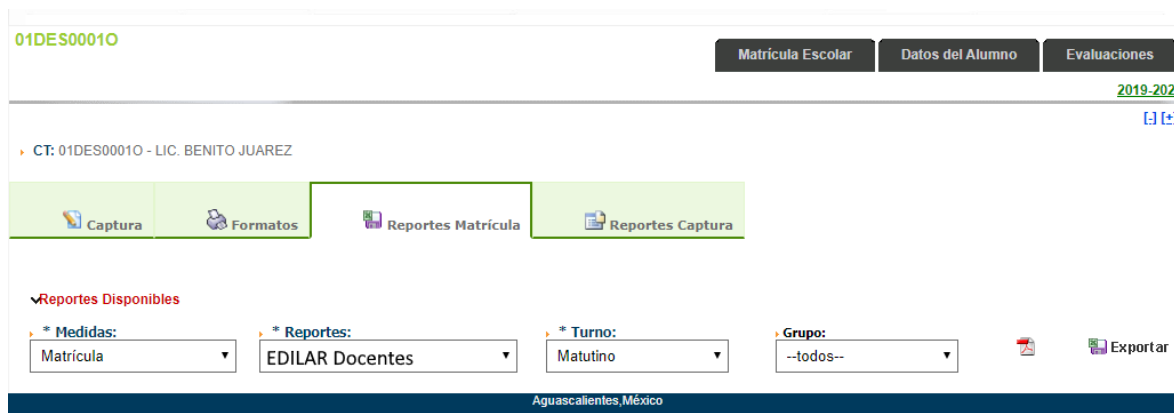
01DES0001O

Matrícula Escolar | Datos del Alumno | Evaluaciones

2019-202

[-] [+

CT: 01DES0001O - LIC. BENITO JUAREZ

Captura | Formatos | Reportes Matrícula | Reportes Captura

Reportes Disponibles

* Medidas: Matrícula

* Reportes: EDILAR Docentes

* Turno: Matutino

Grupo: --todos--

Exportar

Aguascalientes,México